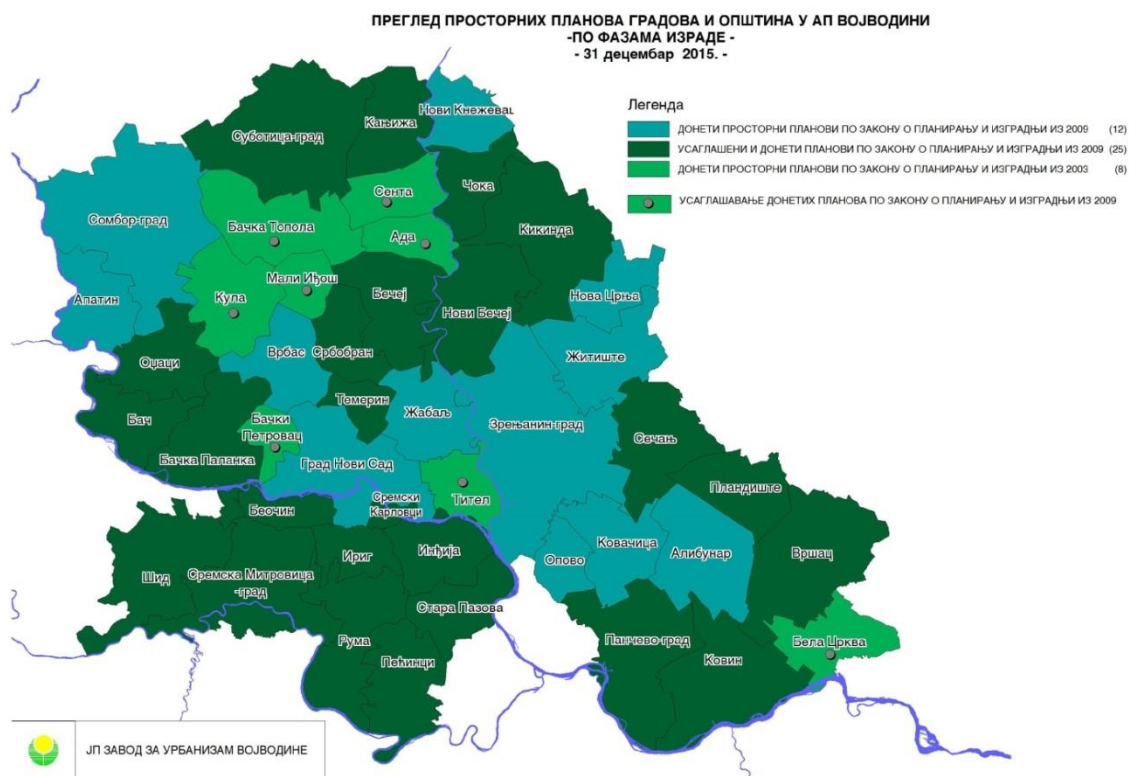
ПРЕГЛЕД ПРОСТОРНИХ ПЛАНОВА ГРАДОВА И ОПШТИНА У АП ВОЈВОДИНИ
-ПО ФАЗАМА ИЗРАДЕ -
- 31 децембар 2015. -

Легенда

ДОНЕТИ ПРОСТОРНИ ПЛАНОВИ ПО ЗАКОНУ О ПЛАНИРАЊУ И ИЗГРАДЊИ ИЗ 2009 (12)
УСАГЛАШЕНИ И ДОНЕТИ ПЛАНОВИ ПО ЗАКОНУ О ПЛАНИРАЊУ И ИЗГРАДЊИ ИЗ 2009 (25)
ДОНЕТИ ПРОСТОРНИ ПЛАНОВИ ПО ЗАКОНУ О ПЛАНИРАЊУ И ИЗГРАДЊИ ИЗ 2003 (8)
УСАГЛАШАВАЊЕ ДОНЕТИХ ПЛАНОВА ПО ЗАКОНУ О ПЛАНИРАЊУ И ИЗГРАДЊИ ИЗ 2009

Нови Кнежевац
Кањижа
Суботица-град
Сента
Чока
Сомбор-град
Бачка Топола
Ада
Кикинда
Мали Иђош
Кула
Бечеј
Нова Црња
Апатин
Нови Бечеј
Оџаци
Врбас
Србобран
Житиште
Темерин
Бач
Бачки Петровац
Жабаљ
Зрењанин-град
Сечањ
Бачка Паланка
Град Нови Сад
Сремски Карловци
Тител
Пландиште
Беочин
Ковачица
Алибунар
Ириг
Инђија
Опово
Вршац
Шид
Сремска Митровица -град
Стара Пазова
Бела Црква
Рума
Панчево-град
Ковин
Пећинци

ЈП ЗАВОД ЗА УРБАНИЗАМ ВОЈВОДИНЕ